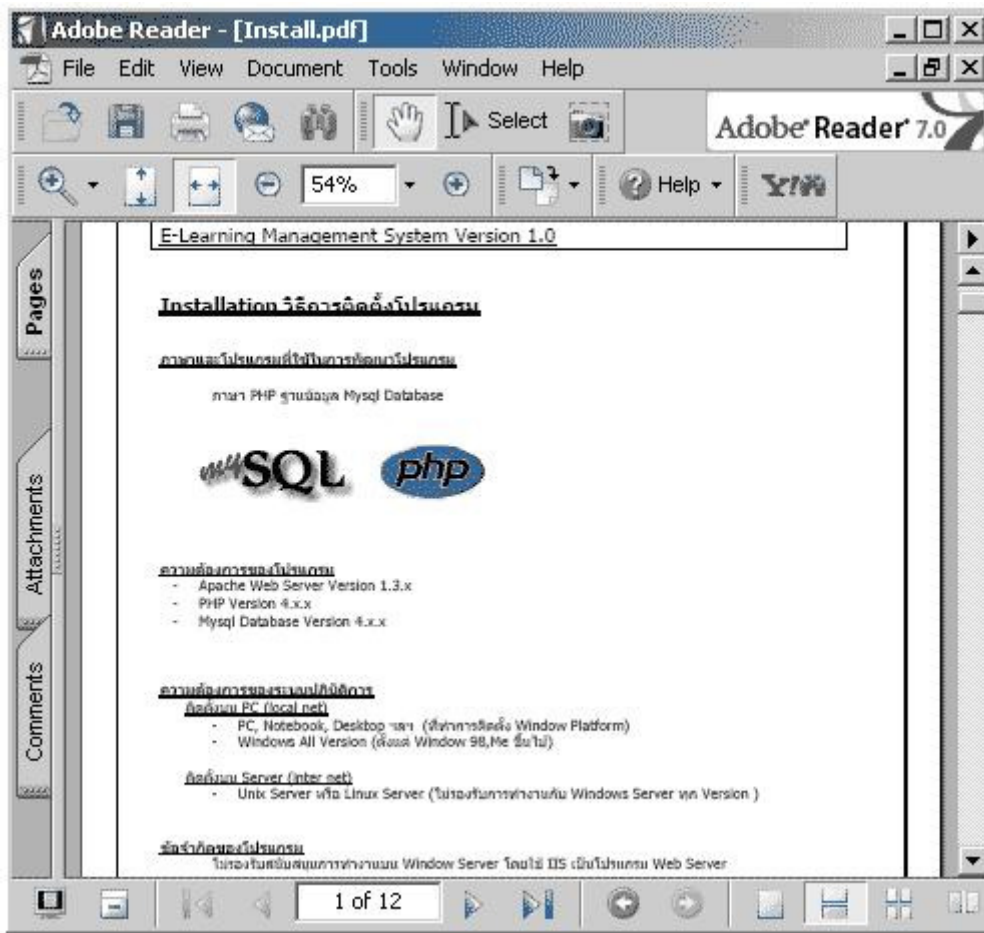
Adobe Reader - [Install.pdf]

File Edit View Document Tools Window Help

Select

Adobe Reader 7.0

54%

Help

Y!

Pages

Attachments

Comments

E-Learning Management System Version 1.0

Installation วิธีการติดตั้งโปรแกรม

ภาษาและโปรแกรมที่ใช้ในการพัฒนาโปรแกรม

ภาษา PHP ฐานข้อมูล Mysql Database

mySQL php

ความต้องการของโปรแกรม
- Apache Web Server Version 1.3.x
- PHP Version 4.x.x
- Mysql Database Version 4.x.x

ความต้องการของระบบปฏิบัติการ
ติดตั้งบน PC (local net)
- PC, Notebook, Desktop ฯลฯ (ที่ทำการติดตั้ง Window Platform)
- Windows All Version (ตั้งแต่ Window 98,Me ขึ้นไป)

ติดตั้งบน Server (inter net)
- Unix Server หรือ Linux Server (ไม่รองรับการทำงานกับ Windows Server ทุก Version )

ข้อจำกัดของโปรแกรม
ไม่รองรับสนับสนุนการทำงานบน Window Server โดยใช้ IIS เป็นโปรแกรม Web Server

1 of 12